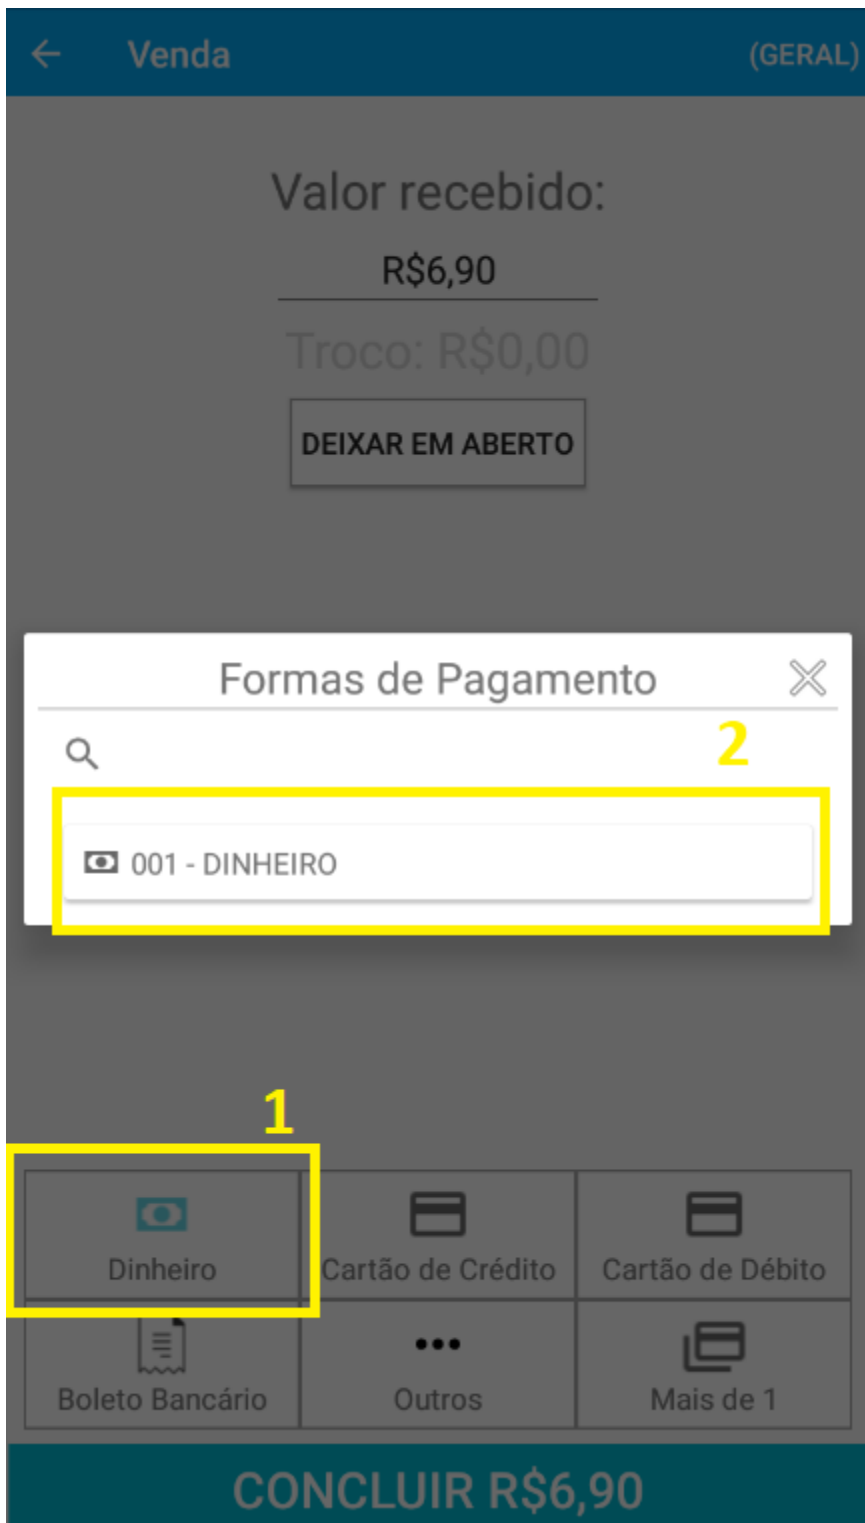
Venda (GERAL)

Valor recebido:

R$6,90

Troco: R$0,00

DEIXAR EM ABERTO

Formas de Pagamento

2

001 - DINHEIRO

1

Dinheiro

Cartão de Crédito

Cartão de Débito

Boleto Bancário

Outros

Mais de 1

CONCLUIR R$6,90